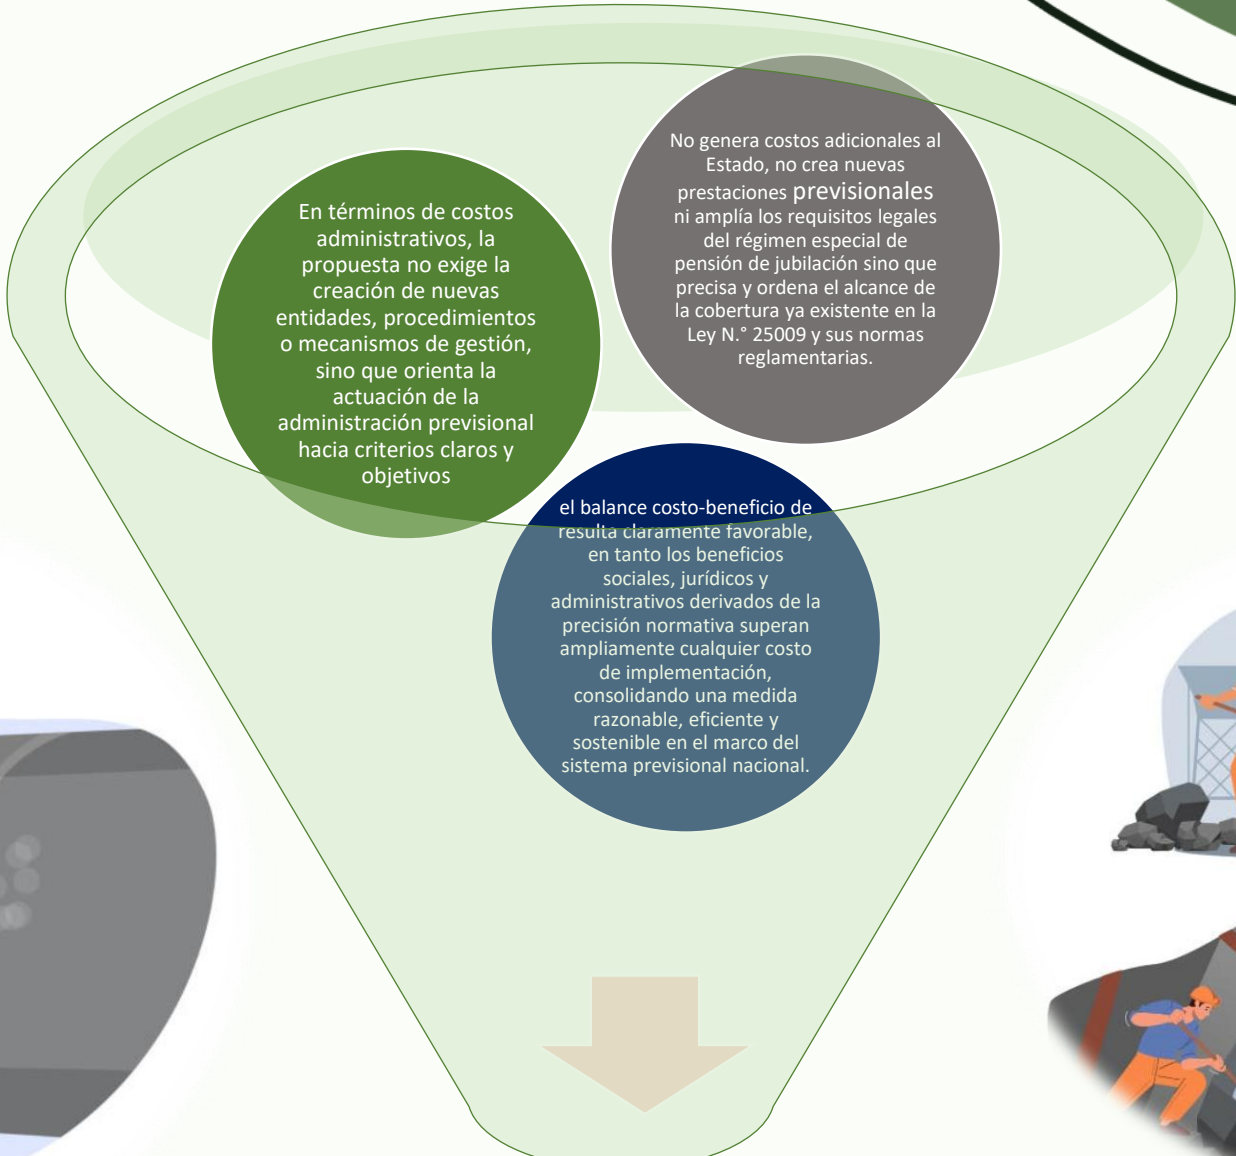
En términos de costos administrativos, la propuesta no exige la creación de nuevas entidades, procedimientos o mecanismos de gestión, sino que orienta la actuación de la administración previsional hacia criterios claros y objetivos

No genera costos adicionales al Estado, no crea nuevas prestaciones previsionales ni amplía los requisitos legales del régimen especial de pensión de jubilación sino que precisa y ordena el alcance de la cobertura ya existente en la Ley N.° 25009 y sus normas reglamentarias.

el balance costo-beneficio de resulta claramente favorable, en tanto los beneficios sociales, jurídicos y administrativos derivados de la precisión normativa superan ampliamente cualquier costo de implementación, consolidando una medida razonable, eficiente y sostenible en el marco del sistema previsional nacional.